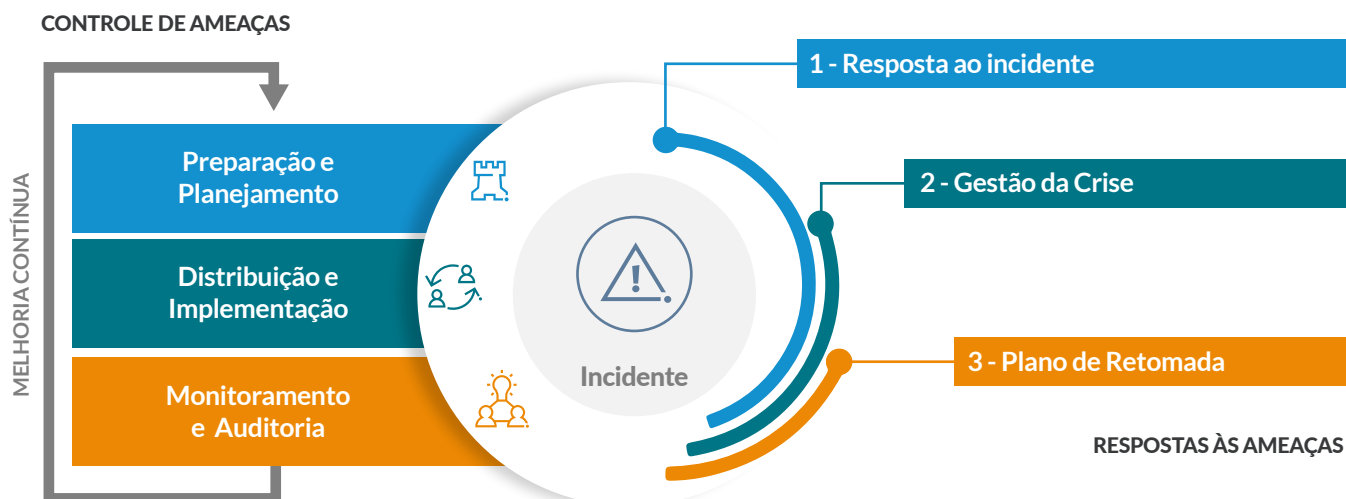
CONTROLE DE AMEAÇAS

MELHORIA CONTÍNUA

Preparação e Planejamento

Distribuição e Implementação

Monitoramento e Auditoria

Incidente

1 - Resposta ao incidente

2 - Gestão da Crise

3 - Plano de Retomada

RESPOSTAS ÀS AMEAÇAS